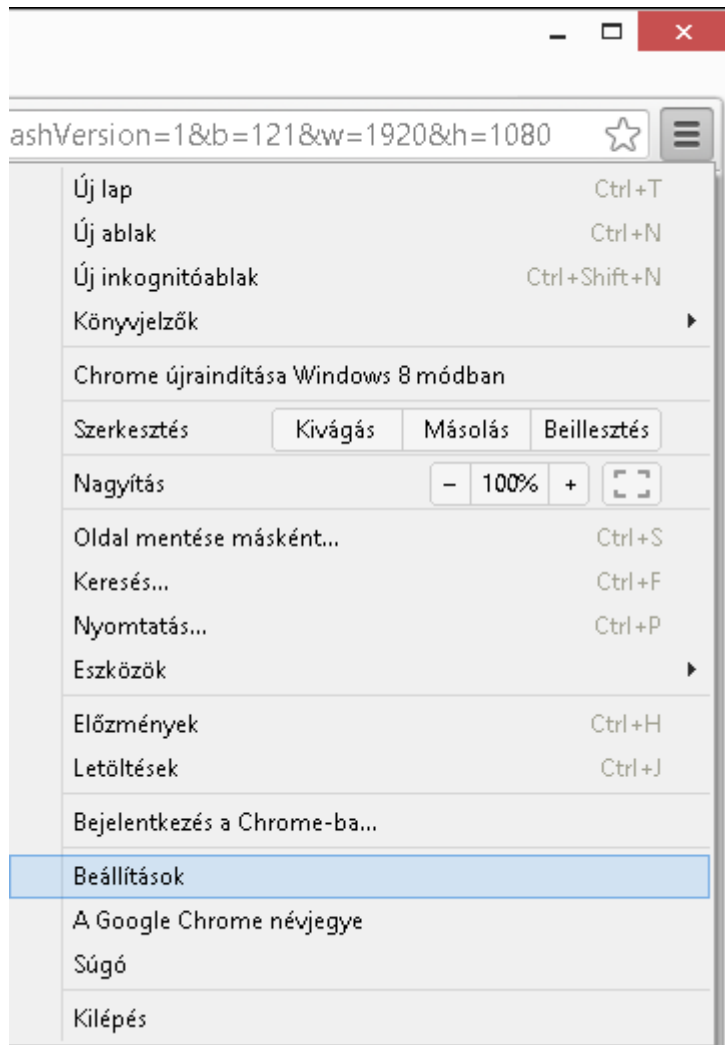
ashVersion=1&b=121&w=1920&h=1080

Új lap Ctrl+T
Új ablak Ctrl+N
Új inkognitóablak Ctrl+Shift+N
Könyvjelzők

Chrome újraindítása Windows 8 módban

Szerkesztés Kivágás Másolás Beillesztés

Nagyítás – 100% +

Oldal mentése másként... Ctrl+S
Keresés... Ctrl+F
Nyomtatás... Ctrl+P
Eszközök

Előzmények Ctrl+H
Letöltések Ctrl+J

Bejelentkezés a Chrome-ba...

Beállítások
A Google Chrome névjegye
Súgó

Kilépés